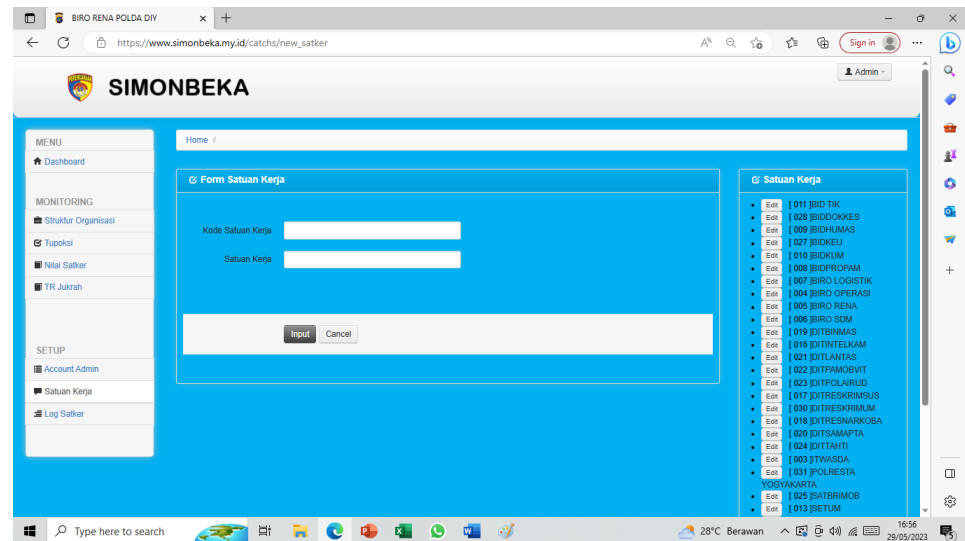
BIRO RENA POLDA DIY

https://www.simonbeka.my.id/catchs/new_satker

Sign in

SIMONBEKA

Admin

MENU
Dashboard

MONITORING
Struktur Organisasi
Tupoksi
Nilai Satker
TR Jukrah

SETUP
Account Admin
Satuan Kerja
Log Satker

Home /

Form Satuan Kerja

Kode Satuan Kerja
Satuan Kerja

Input Cancel

Satuan Kerja

- Edit [ 011 ]BID TIK
- Edit [ 028 ]BIDDOKKES
- Edit [ 009 ]BIDHUMAS
- Edit [ 027 ]BIDKEU
- Edit [ 010 ]BIDKUM
- Edit [ 008 ]BIDPROPAM
- Edit [ 007 ]BIRO LOGISTIK
- Edit [ 004 ]BIRO OPERASI
- Edit [ 005 ]BIRO RENA
- Edit [ 006 ]BIRO SDM
- Edit [ 019 ]DITBINMAS
- Edit [ 016 ]DITINTELKAM
- Edit [ 021 ]DITLANTAS
- Edit [ 022 ]DITPAMOBVIT
- Edit [ 023 ]DITPOLAIRUD
- Edit [ 017 ]DITRESKRIMSUS
- Edit [ 030 ]DITRESKRIMUM
- Edit [ 018 ]DITRESNARKOBA
- Edit [ 020 ]DITSAMAPTA
- Edit [ 024 ]DITTAHTI
- Edit [ 003 ]ITWASDA
- Edit [ 031 ]POLRESTA YOGYAKARTA
- Edit [ 025 ]SATBRIMOB
- Edit [ 013 ]SETUM

Type here to search

28°C Berawan

16:56
29/05/2023